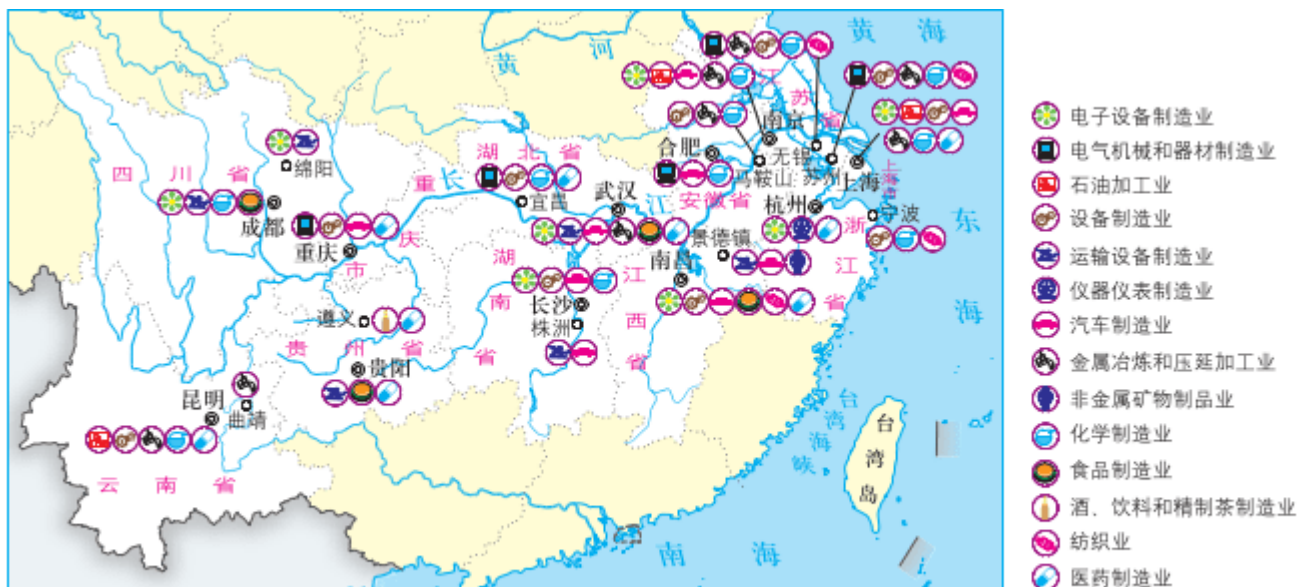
黄海
黄河
江苏省
南京
无锡
苏州
马鞍山
上海
上海市
合肥
安徽省
杭州
宁波
浙江省
东海
四川省
绵阳
成都
重庆
重庆市
长江
湖北省
宜昌
武汉
景德镇
南昌
江西省
湖南省
长沙
株洲
遵义
贵州省
贵阳
昆明
曲靖
云南省
台湾海峡
台湾岛
南海

电子设备制造业
电气机械和器材制造业
石油加工业
设备制造业
运输设备制造业
仪器仪表制造业
汽车制造业
金属冶炼和压延加工业
非金属矿物制品业
化学制造业
食品制造业
酒、饮料和精制茶制造业
纺织业
医药制造业